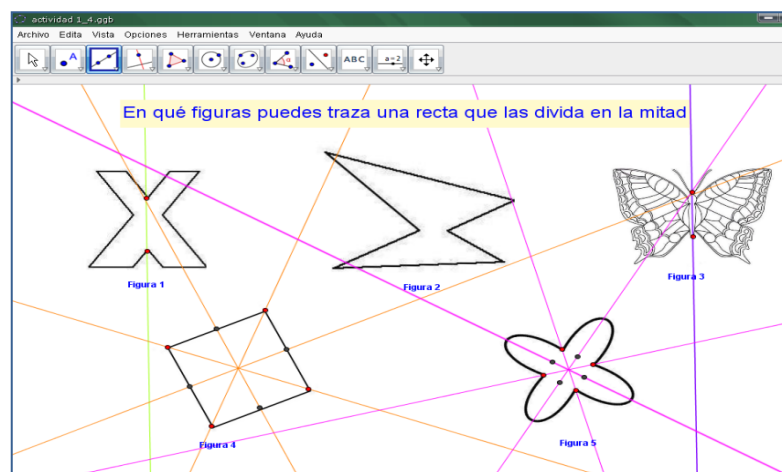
actividad 1_4.ggb

Archivo Edita Vista Opciones Herramientas Ventana Ayuda

ABC

a=2

En qué figuras puedes traza una recta que las divida en la mitad

Figura 1

Figura 2

Figura 3

Figura 4

Figura 5